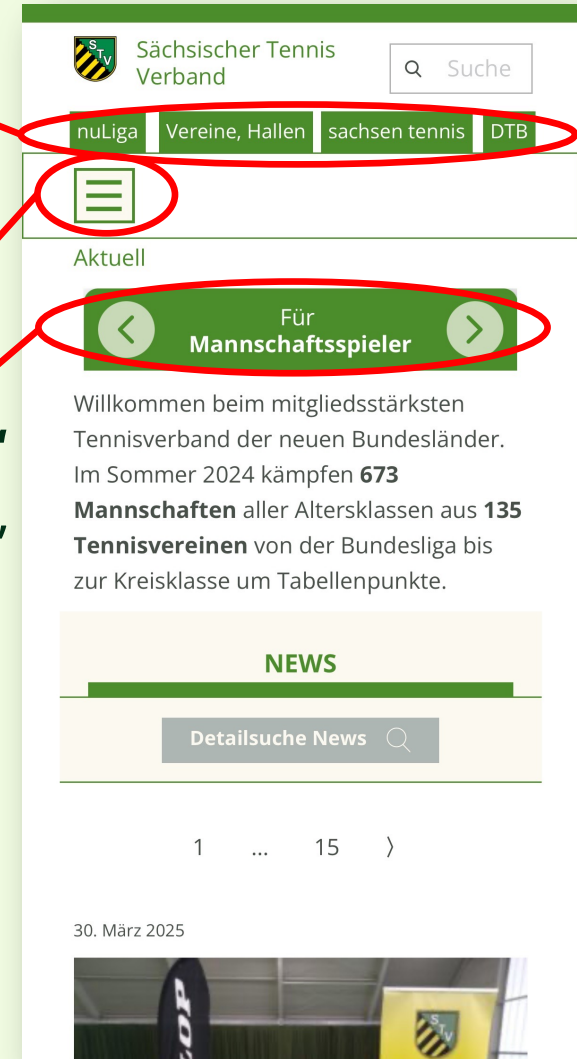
STV Sächsischer Tennis Verband

Suche

nuLiga Vereine, Hallen sachsen tennis DTB

Aktuell

Für **Mannschaftsspieler**

Willkommen beim mitgliedsstärksten Tennisverband der neuen Bundesländer. Im Sommer 2024 kämpfen **673 Mannschaften** aller Altersklassen aus **135 Tennisvereinen** von der Bundesliga bis zur Kreisklasse um Tabellenpunkte.

NEWS

Detailsuche News

1 ... 15 〉

30. März 2025

STV